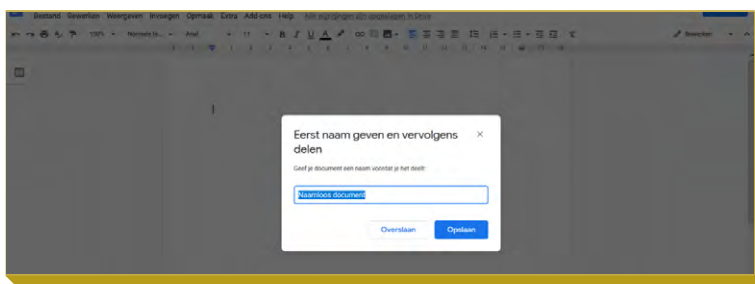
Bestand Bewerken Weergeven Invoegen Opmaak Extra Add-ons Help Alle wijzigingen zijn opgeslagen in Drive

100% Normale te... Arial 11

Bewerken

Eerst naam geven en vervolgens delen

Geef je document een naam voordat je het deelt:

Naamloos document

Overslaan Opslaan